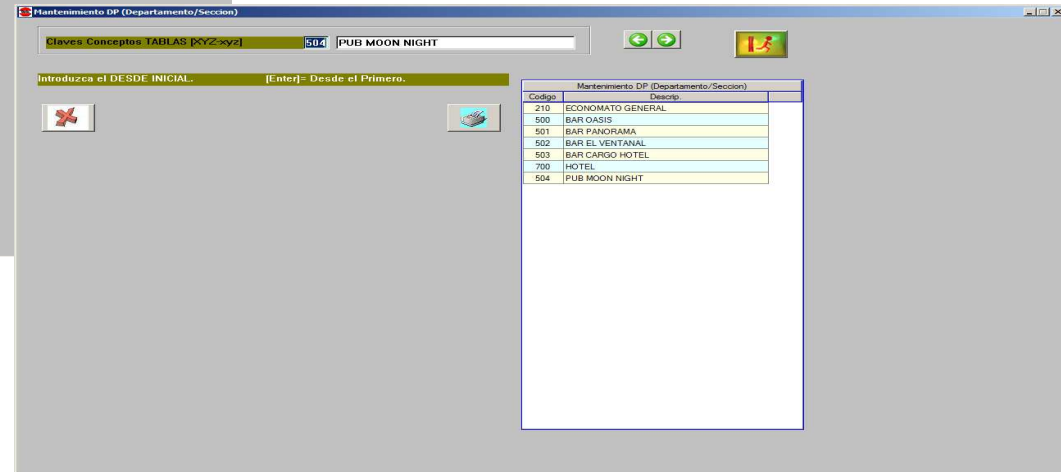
Mantenimiento DP (Departamento/Seccion)

Claves Conceptos TABLAS [XYZ-xyz] 504 PUB MOON NIGHT

Introduzca el DESDE INICIAL. [Enter]= Desde el Primero.

Mantenimiento DP (Departamento/Seccion)

| Codigo | Descrip. |
|---|---|
| 210 | ECONOMATO GENERAL |
| 500 | BAR OASIS |
| 501 | BAR PANORAMA |
| 502 | BAR EL VENTANAL |
| 503 | BAR CARGO HOTEL |
| 700 | HOTEL |
| 504 | PUB MOON NIGHT |